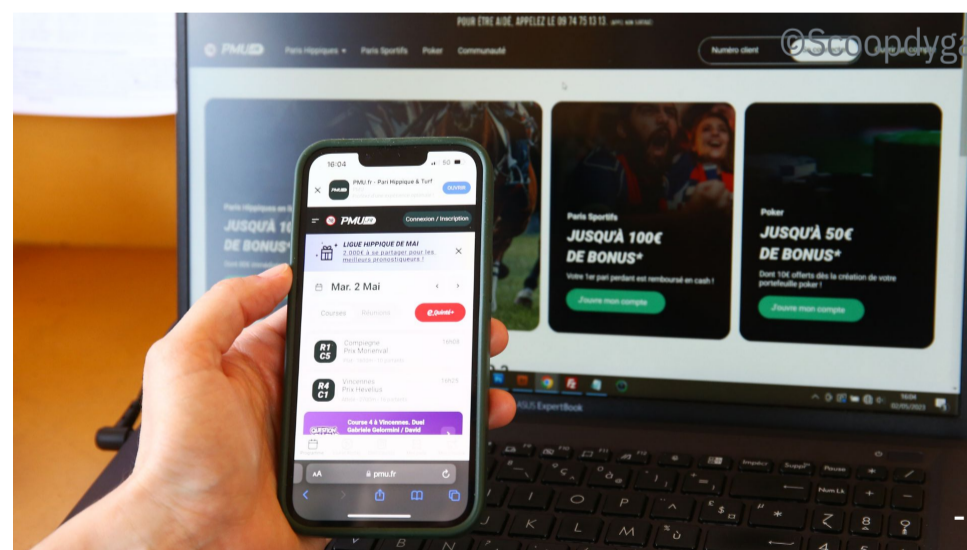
POUR ÊTRE AIDÉ, APPELEZ LE 09 74 75 13 13

©Scoopdyga

PMU

Paris Hippiques

Paris Sportifs

Poker

Communauté

Numéro client

Paris Hippiques

JUSQU'À 10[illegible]

DE BONUS*

Paris Sportifs

JUSQU'À 100€

DE BONUS*

Votre 1er pari perdant est remboursé en cash !

J'ouvre mon compte

Poker

JUSQU'À 50€

DE BONUS*

Dont 10€ offerts dès la création de votre portefeuille poker !

J'ouvre mon compte

16:04

PMU.fr - Pari Hippique & Turf

OUVRIR

PMU

Connexion / Inscription

LIGUE HIPPIQUE DE MAI

2 000€ à se partager pour les meilleurs pronostiqueurs !

Mar. 2 Mai

Courses

Réunions

Quinté+

R1 C5

Compiegne

Prix Monemval

R4 C1

Vincennes

Prix Hevelius

Course 4 à Vincennes. Duel Gabriele Gelormini / David

AA

pmu.fr

ASUS ExpertBook

16:04
02/05/2023